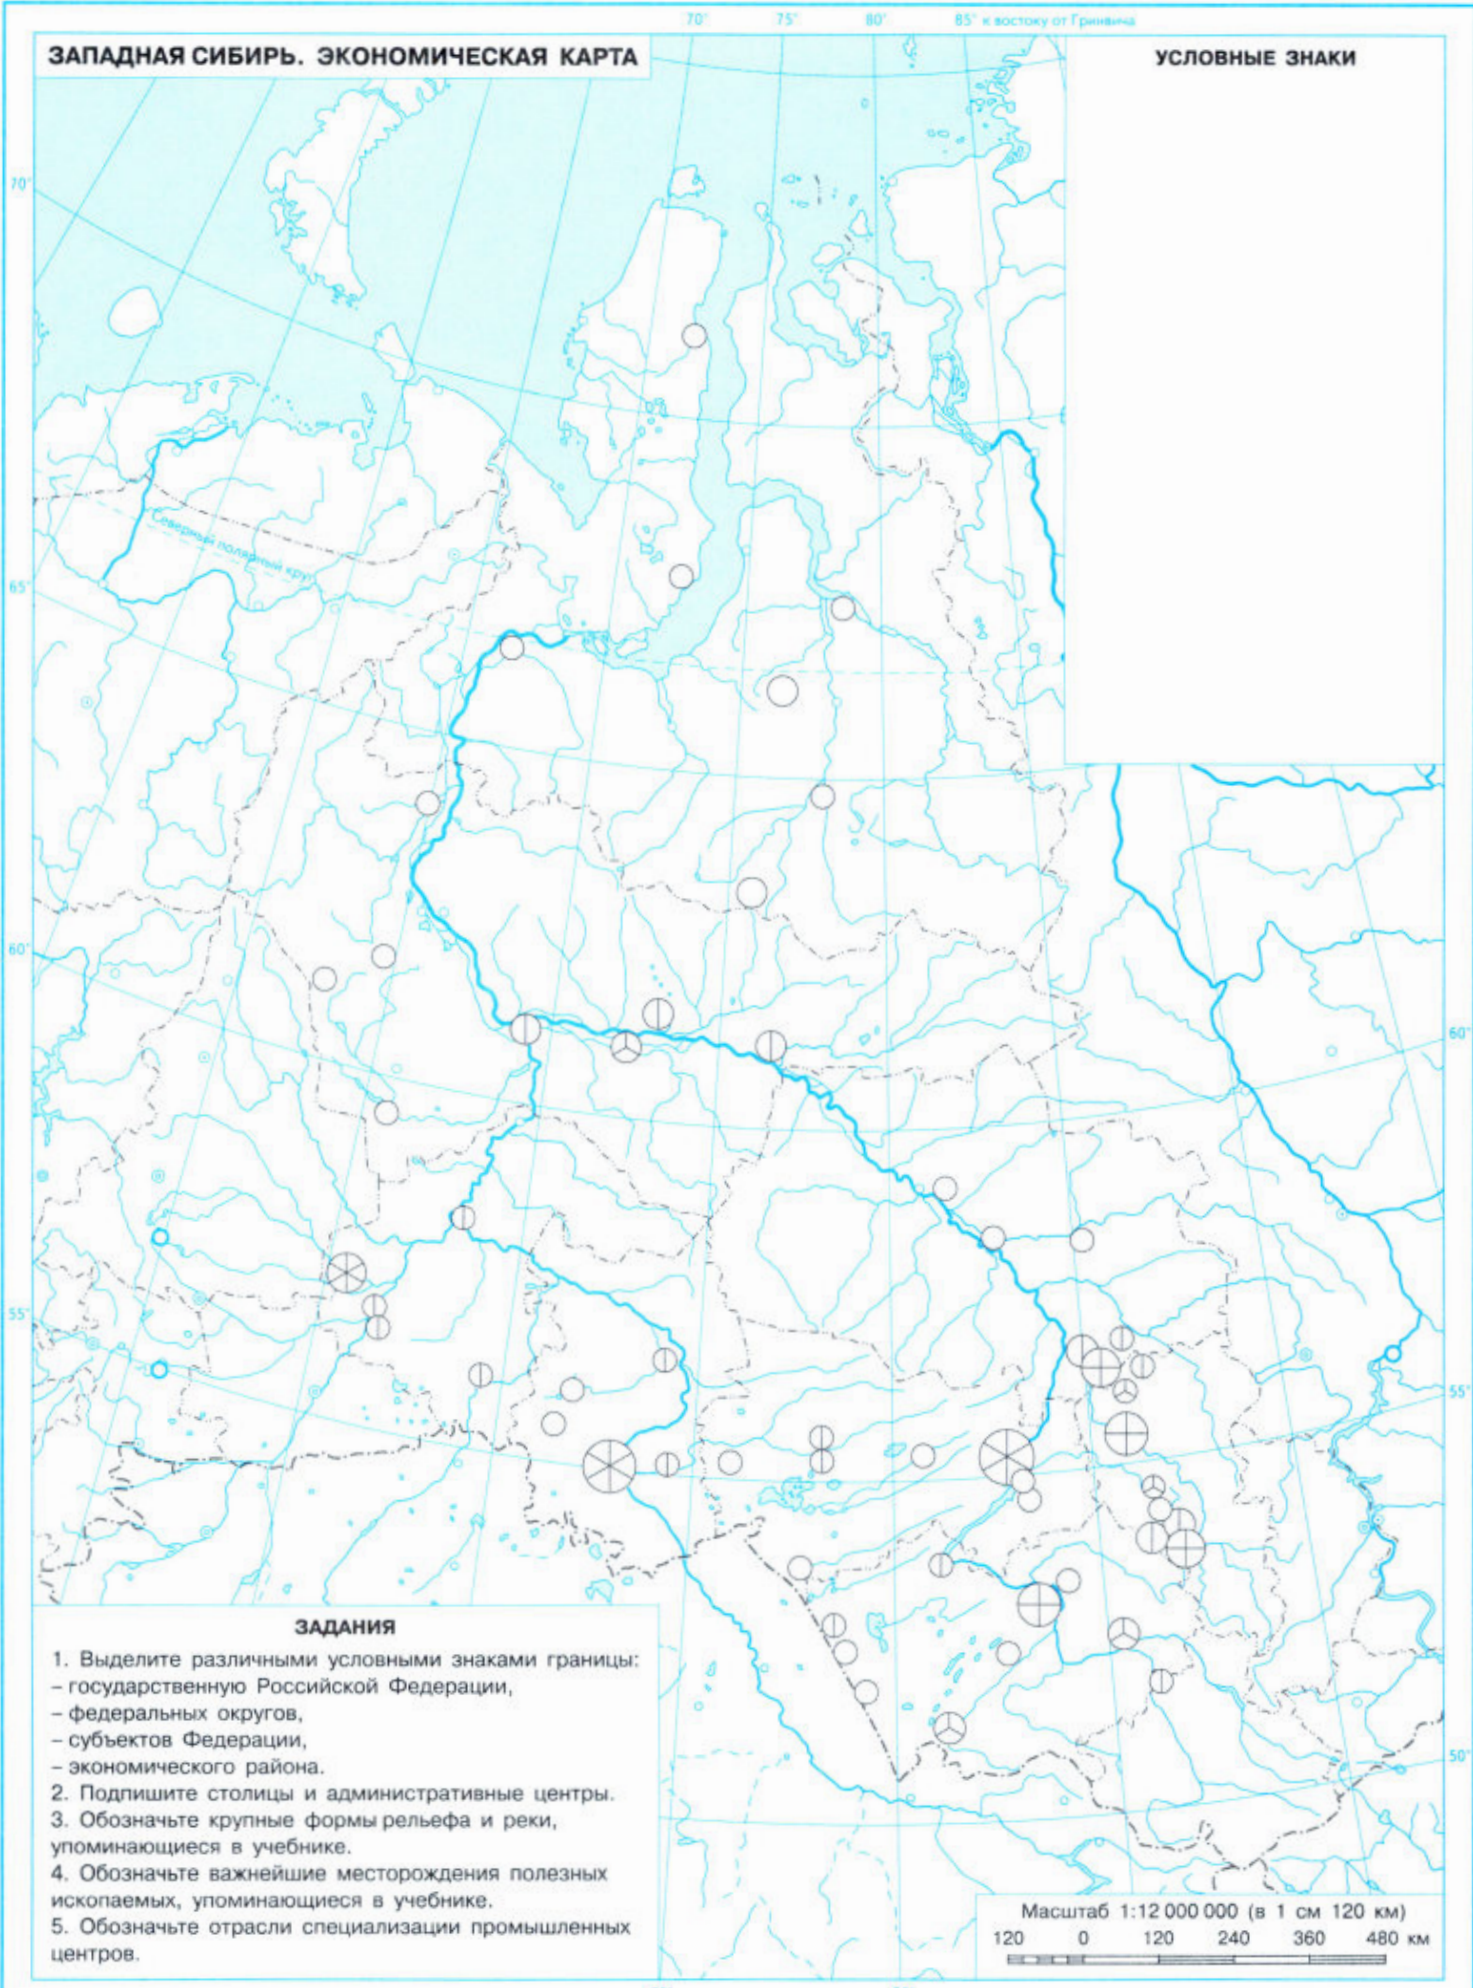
70° 75° 80° 85° к востоку от Гринвича

ЗАПАДНАЯ СИБИРЬ. ЭКОНОМИЧЕСКАЯ КАРТА

УСЛОВНЫЕ ЗНАКИ

70°

Северный полярный круг

65°

60°

60°

55°

55°

50°

ЗАДАНИЯ

1. Выделите различными условными знаками границы:
– государственную Российской Федерации,
– федеральных округов,
– субъектов Федерации,
– экономического района.
2. Подпишите столицы и административные центры.
3. Обозначьте крупные формы рельефа и реки, упоминающиеся в учебнике.
4. Обозначьте важнейшие месторождения полезных ископаемых, упоминающиеся в учебнике.
5. Обозначьте отрасли специализации промышленных центров.

Масштаб 1:12 000 000 (в 1 см 120 км)
120 0 120 240 360 480 км